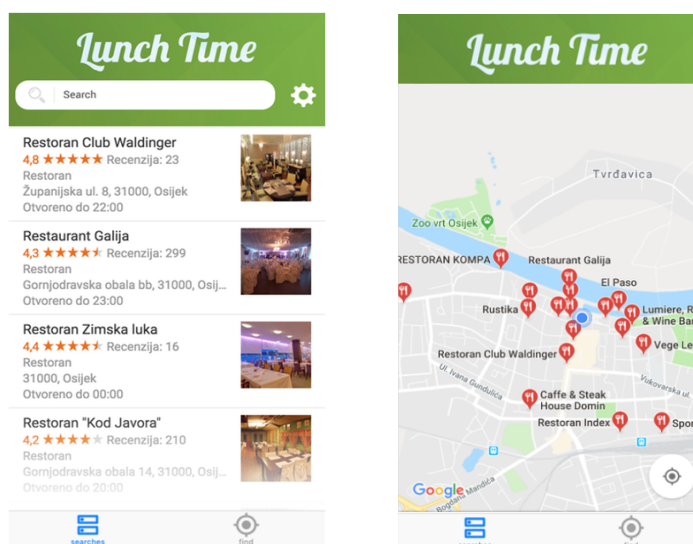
Lunch Time

Search

Restoran Club Waldinger
4,8 ★★★★★ Recenzija: 23
Restoran
Županijska ul. 8, 31000, Osijek
Otvoreno do 22:00

Restaurant Galija
4,3 ★★★★★ Recenzija: 299
Restoran
Gornjodravska obala bb, 31000, Osij...
Otvoreno do 23:00

Restoran Zimska luka
4,4 ★★★★★ Recenzija: 16
Restoran
31000, Osijek
Otvoreno do 00:00

Restoran "Kod Javora"
4,2 ★★★★★ Recenzija: 210
Restoran
Gornjodravska obala 14, 31000, Osijek
Otvoreno do 20:00

searches find

Lunch Time

Tvrđavica
Zoo vrt Osijek
RESTORAN KOMPA
Restaurant Galija
El Paso
Rustika
Lumiere, R & Wine Bar
Vege Le
Restoran Club Waldinger
Ul. Ivana Gundulića
Vukovarska ul.
Caffe & Steak House Domin
Restoran Index
Spor
Google
Bogdana Mandića

searches find